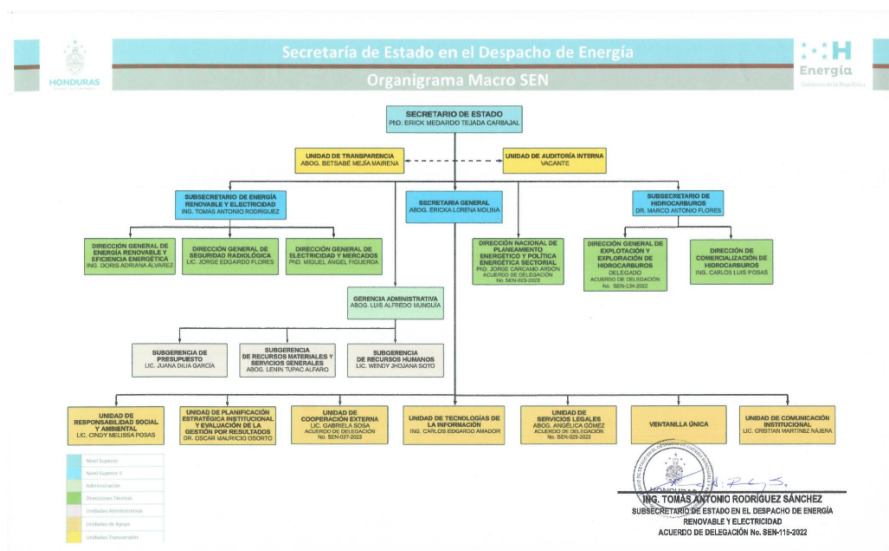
HONDURAS

Secretaría de Estado en el Despacho de Energía

Organigrama Macro SEN

Energía
Gobierno de la República

SECRETARIO DE ESTADO
PRD. ERICK MEDARDO TEJADA CARBAJAL

UNIDAD DE TRANSPARENCIA
ABOG. BETSABÉ MEJÍA MAIRENA

UNIDAD DE AUDITORÍA INTERNA
VACANTE

SUBSECRETARIO DE ENERGÍA RENOVABLE Y ELECTRICIDAD
ING. TOMAS ANTONIO RODRIGUEZ

SECRETARIA GENERAL
ABOG. ERICKA LORENA MOLINA

SUBSECRETARIO DE HIDROCARBUROS
DR. MARCO ANTONIO FLORES

DIRECCIÓN GENERAL DE ENERGÍA RENOVABLE Y EFICIENCIA ENERGÉTICA
ING. DORIS ADRIANA ÁLVAREZ

DIRECCIÓN GENERAL DE SEGURIDAD RADIOLÓGICA
LIC. JORGE EDGARDO FLORES

DIRECCIÓN GENERAL DE ELECTRICIDAD Y MERCADOS
PHD. MIGUEL ÁNGEL FIGUEROA

DIRECCIÓN NACIONAL DE PLANEAMIENTO ENERGÉTICO Y POLÍTICA ENERGÉTICA SECTORIAL
PHD. JORGE CARCAMO ARDON
ACUERDO DE DELEGACIÓN
No. SEN-003-2023

DIRECCIÓN GENERAL DE EXPLOTACIÓN Y EXPLORACIÓN DE HIDROCARBUROS
DELEGADO
ACUERDO DE DELEGACIÓN
No. SEN-124-2022

DIRECCIÓN DE COMERCIALIZACIÓN DE HIDROCARBUROS
ING. CARLOS LUIS POSAS

GERENCIA ADMINISTRATIVA
ABOG. LUIS ALFREDO MUNGUÍA

SUBGERENCIA DE PRESUPUESTO
LIC. JUANA DILIA GARCÍA

SUBGERENCIA DE RECURSOS MATERIALES Y SERVICIOS GENERALES
ABOG. LENIN TUPAC ALFARO

SUBGERENCIA DE RECURSOS HUMANOS
LIC. WENDY JHOJANA SOTO

UNIDAD DE RESPONSABILIDAD SOCIAL Y AMBIENTAL
LIC. CINDY MELISSA POSAS

UNIDAD DE PLANIFICACIÓN ESTRATÉGICA INSTITUCIONAL Y EVALUACIÓN DE LA GESTIÓN POR RESULTADOS
DR. OSCAR MAURICIO OSORTO

UNIDAD DE COOPERACIÓN EXTERNA
LIC. GABRIELA SOSA
ACUERDO DE DELEGACIÓN
No. SEN-037-2023

UNIDAD DE TECNOLOGÍAS DE LA INFORMACIÓN
ING. CARLOS EDGARDO AMADOR

UNIDAD DE SERVICIOS LEGALES
ABOG. ANGÉLICA GÓMEZ
ACUERDO DE DELEGACIÓN
No. SEN-028-2023

VENTANILLA ÚNICA

UNIDAD DE COMUNICACIÓN INSTITUCIONAL
LIC. CRISTIAN MARTÍNEZ NÁJERA

Nivel Superior
Nivel Superior II
Administración
Direcciones Técnicas
Unidades Administrativas
Unidades de Apoyo
Unidades Transversales

ING. TOMAS ANTONIO RODRIGUEZ SÁNCHEZ
SUBSECRETARIO DE ESTADO EN EL DESPACHO DE ENERGÍA RENOVABLE Y ELECTRICIDAD
ACUERDO DE DELEGACIÓN No. SEN-115-2022